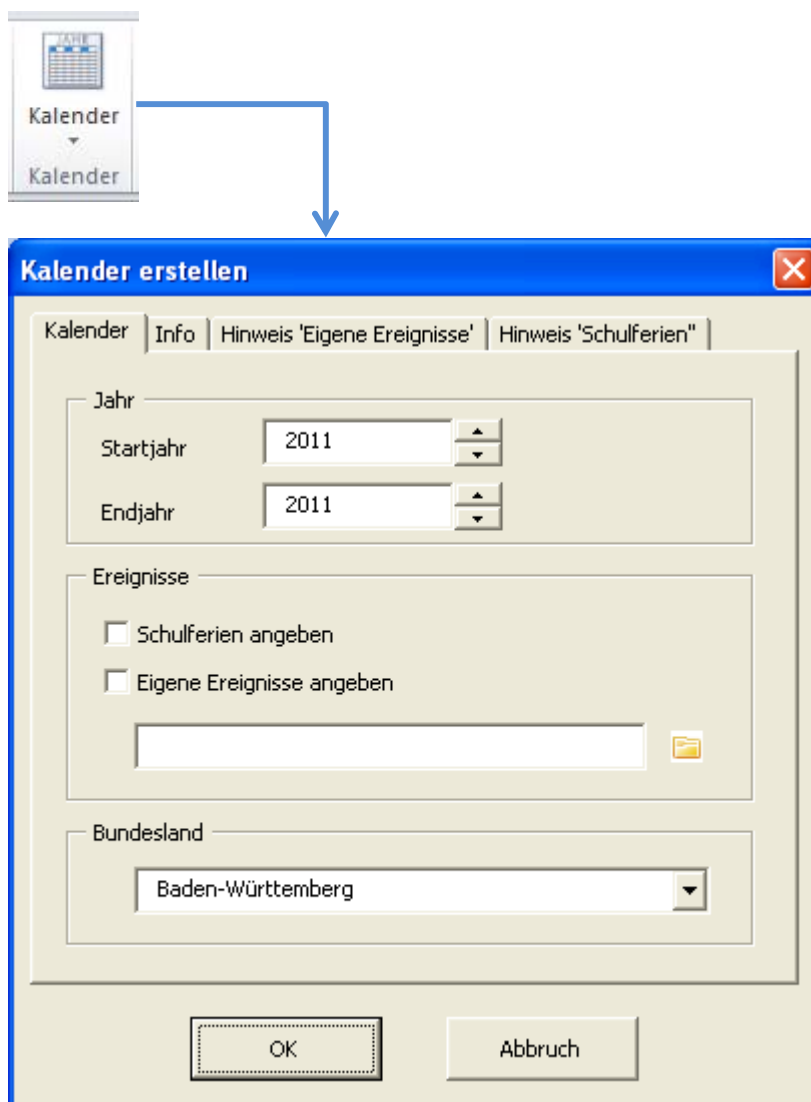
JAHR

Kalender

Kalender

Kalender erstellen

Kalender | Info | Hinweis 'Eigene Ereignisse' | Hinweis 'Schulferien"

Jahr

Startjahr 2011

Endjahr 2011

Ereignisse

Schulferien angeben

Eigene Ereignisse angeben

Bundesland

Baden-Württemberg

OK

Abbruch